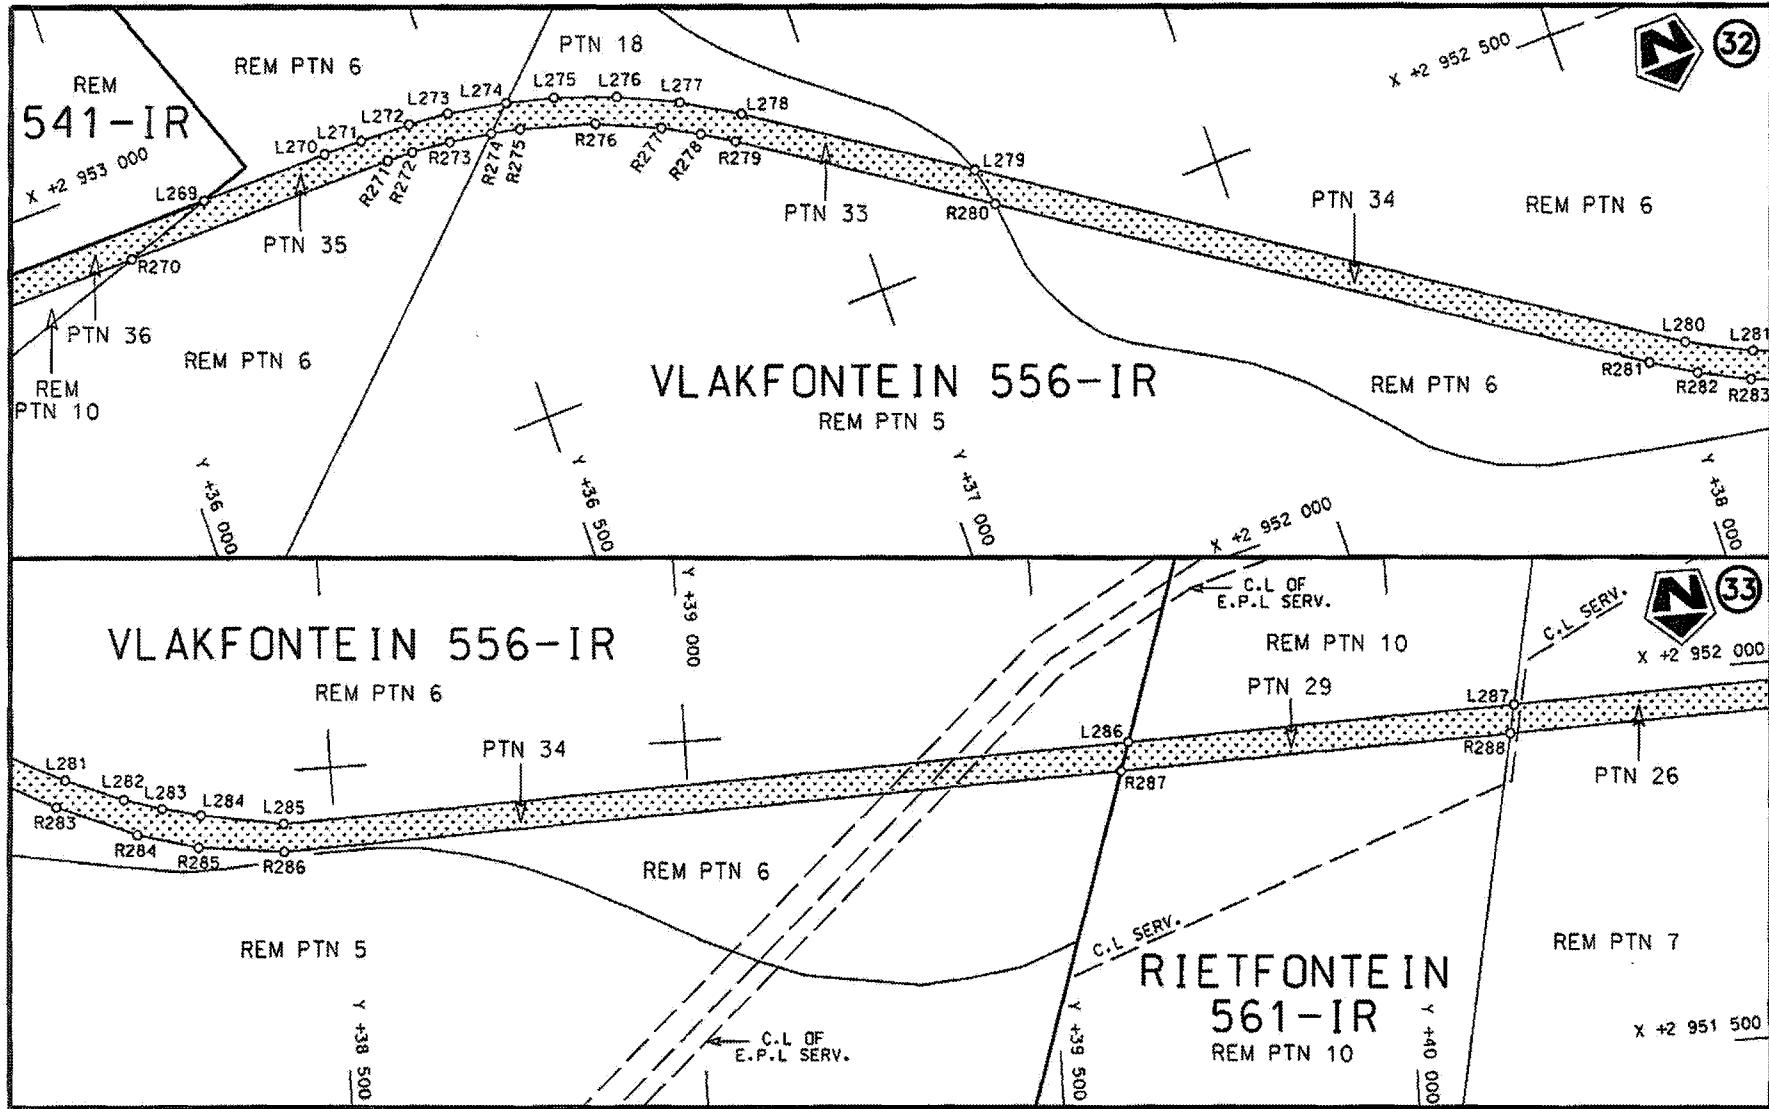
32

REM
541-IR

REM PTN 6

PTN 18

X +2 952 500

X +2 953 000

L269 L270 L271 L272 L273 L274 L275 L276 L277 L278 L279

R270 R271 R272 R273 R274 R275 R276 R277 R278 R279 R280

PTN 35

PTN 33

PTN 34

REM PTN 6

PTN 36

REM
PTN 10

REM PTN 6

VLAKFONTEIN 556-IR
REM PTN 5

REM PTN 6

L280 L281
R281 R282 R283

Y +36 000

Y +36 500

Y +37 000

Y +38 000

X +2 952 000

33

VLAKFONTEIN 556-IR

REM PTN 6

Y +39 000

C.L OF
E.P.L SERV.

REM PTN 10

C.L SERV.

X +2 952 000

PTN 29

L287
R288

PTN 26

L281 L282 L283 L284 L285
R283 R284 R285 R286

PTN 34

L286
R287

REM PTN 6

REM PTN 5

C.L SERV.

RIETFONTEIN
561-IR
REM PTN 10

REM PTN 7

X +2 951 500

C.L OF
E.P.L SERV.

Y +38 500

Y +39 500

Y +40 000